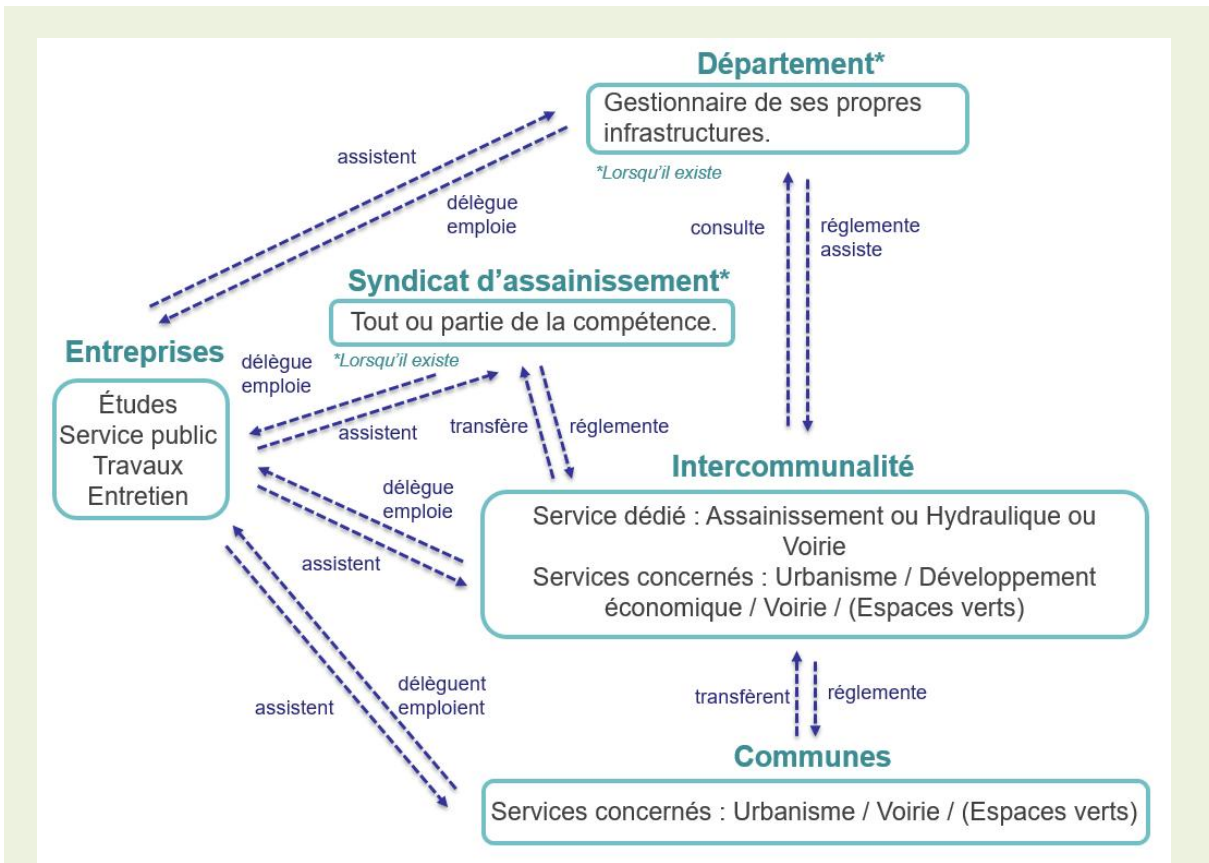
Département*
Gestionnaire de ses propres infrastructures.
*Lorsqu'il existe

assistent

délègue
emploie

consulte

réglemente
assiste

Syndicat d'assainissement*
Tout ou partie de la compétence.
*Lorsqu'il existe

Entreprises
Études
Service public
Travaux
Entretien

délègue
emploie

assistent

transfère

réglemente

Intercommunalité
Service dédié : Assainissement ou Hydraulique ou Voirie
Services concernés : Urbanisme / Développement économique / Voirie / (Espaces verts)

délègue
emploie

assistent

assistent

délèguent
emploient

transfèrent

réglemente

Communes
Services concernés : Urbanisme / Voirie / (Espaces verts)